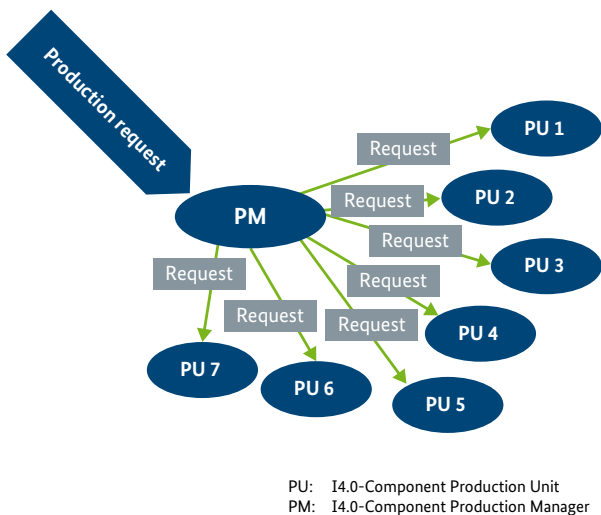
Production request

PM

Request

PU 1

Request

PU 2

Request

PU 3

Request

PU 4

Request

PU 5

Request

PU 6

Request

PU 7

PU: I4.0-Component Production Unit
PM: I4.0-Component Production Manager